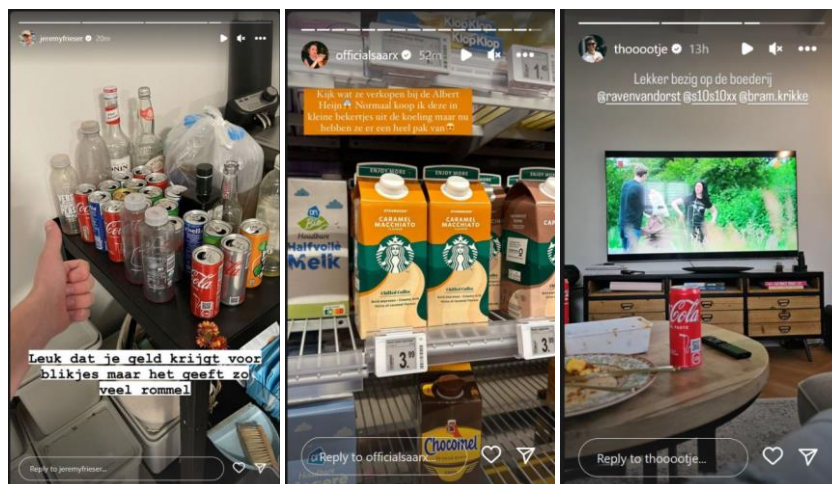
jeremyfrieser 20m

Leuk dat je geld krijgt voor blikjes maar het geeft zo veel rommel

Reply to jeremyfrieser...

officialsaarx 52m

Kijk wat ze verkopen bij de Albert Heijn😱 Normaal koop ik deze in kleine bekertjes uit de koeling maar nu hebben ze er een heel pak van😳

Halfvolle Melk

ENJOY MORE
STARBUCKS
CARAMEL MACCHIATO

ENJOY MORE
STARBUCKS
CARAMEL MACCHIATO

3,99

3,

Chocomel

Reply to officialsaarx...

thooootje 13h

Lekker bezig op de boederij
@ravenvandorst @s10s10xx @bram.krikke

Coca-Cola

Reply to thooootje...